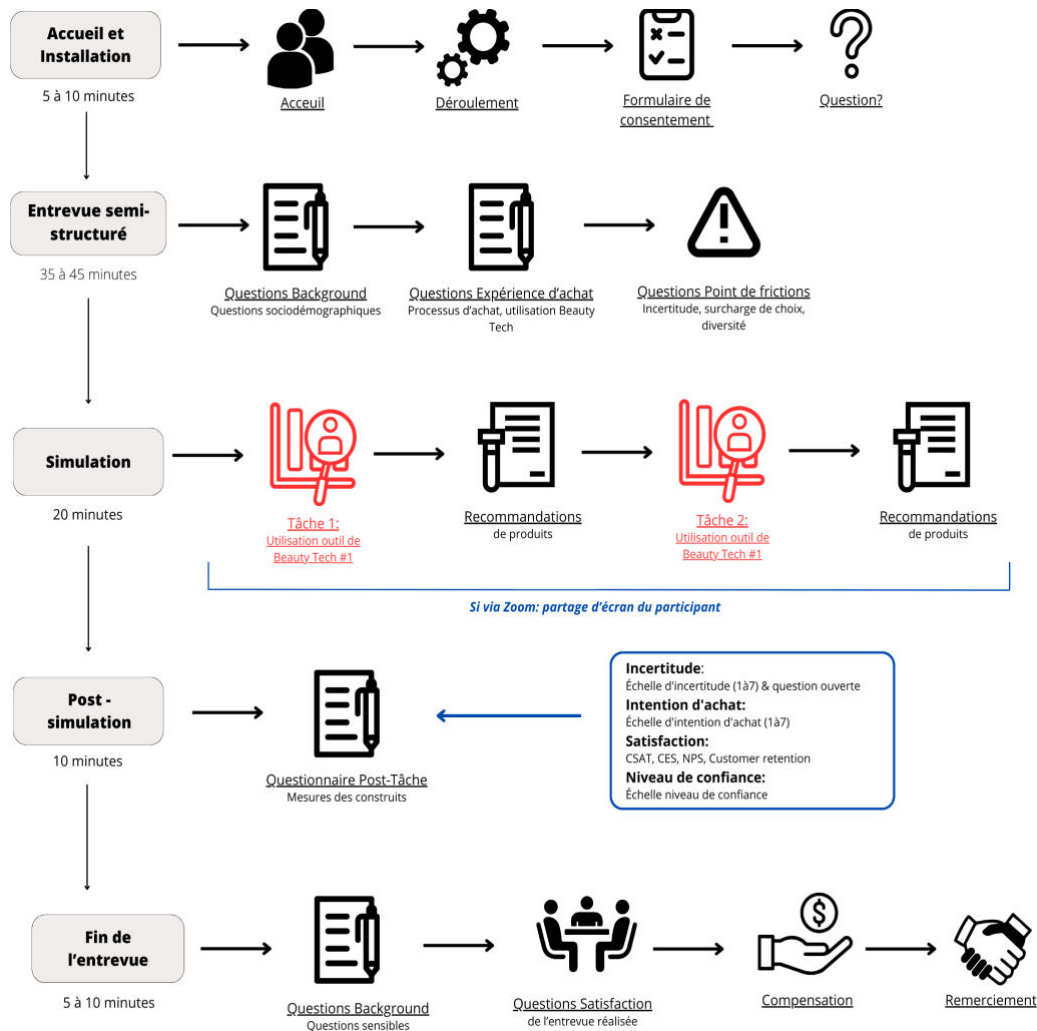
Accueil et Installation
5 à 10 minutes

Acceuil

Déroulement

Formulaire de consentement

Question?

Entrevue semi-structuré
35 à 45 minutes

Questions Background
Questions sociodémographiques

Questions Expérience d'achat
Processus d'achat, utilisation Beauty Tech

Questions Point de frictions
Incertitude, surcharge de choix, diversité

Simulation
20 minutes

Tâche 1:
Utilisation outil de Beauty Tech #1

Recommandations
de produits

Tâche 2:
Utilisation outil de Beauty Tech #1

Recommandations
de produits

Si via Zoom: partage d'écran du participant

Post - simulation
10 minutes

Questionnaire Post-Tâche
Mesures des construits

Incertitude:
Échelle d'incertitude (1à7) & question ouverte
Intention d'achat:
Échelle d'intention d'achat (1à7)
Satisfaction:
CSAT, CES, NPS, Customer retention
Niveau de confiance:
Échelle niveau de confiance

Fin de l'entrevue
5 à 10 minutes

Questions Background
Questions sensibles

Questions Satisfaction
de l'entrevue réalisée

Compensation

Remerciement